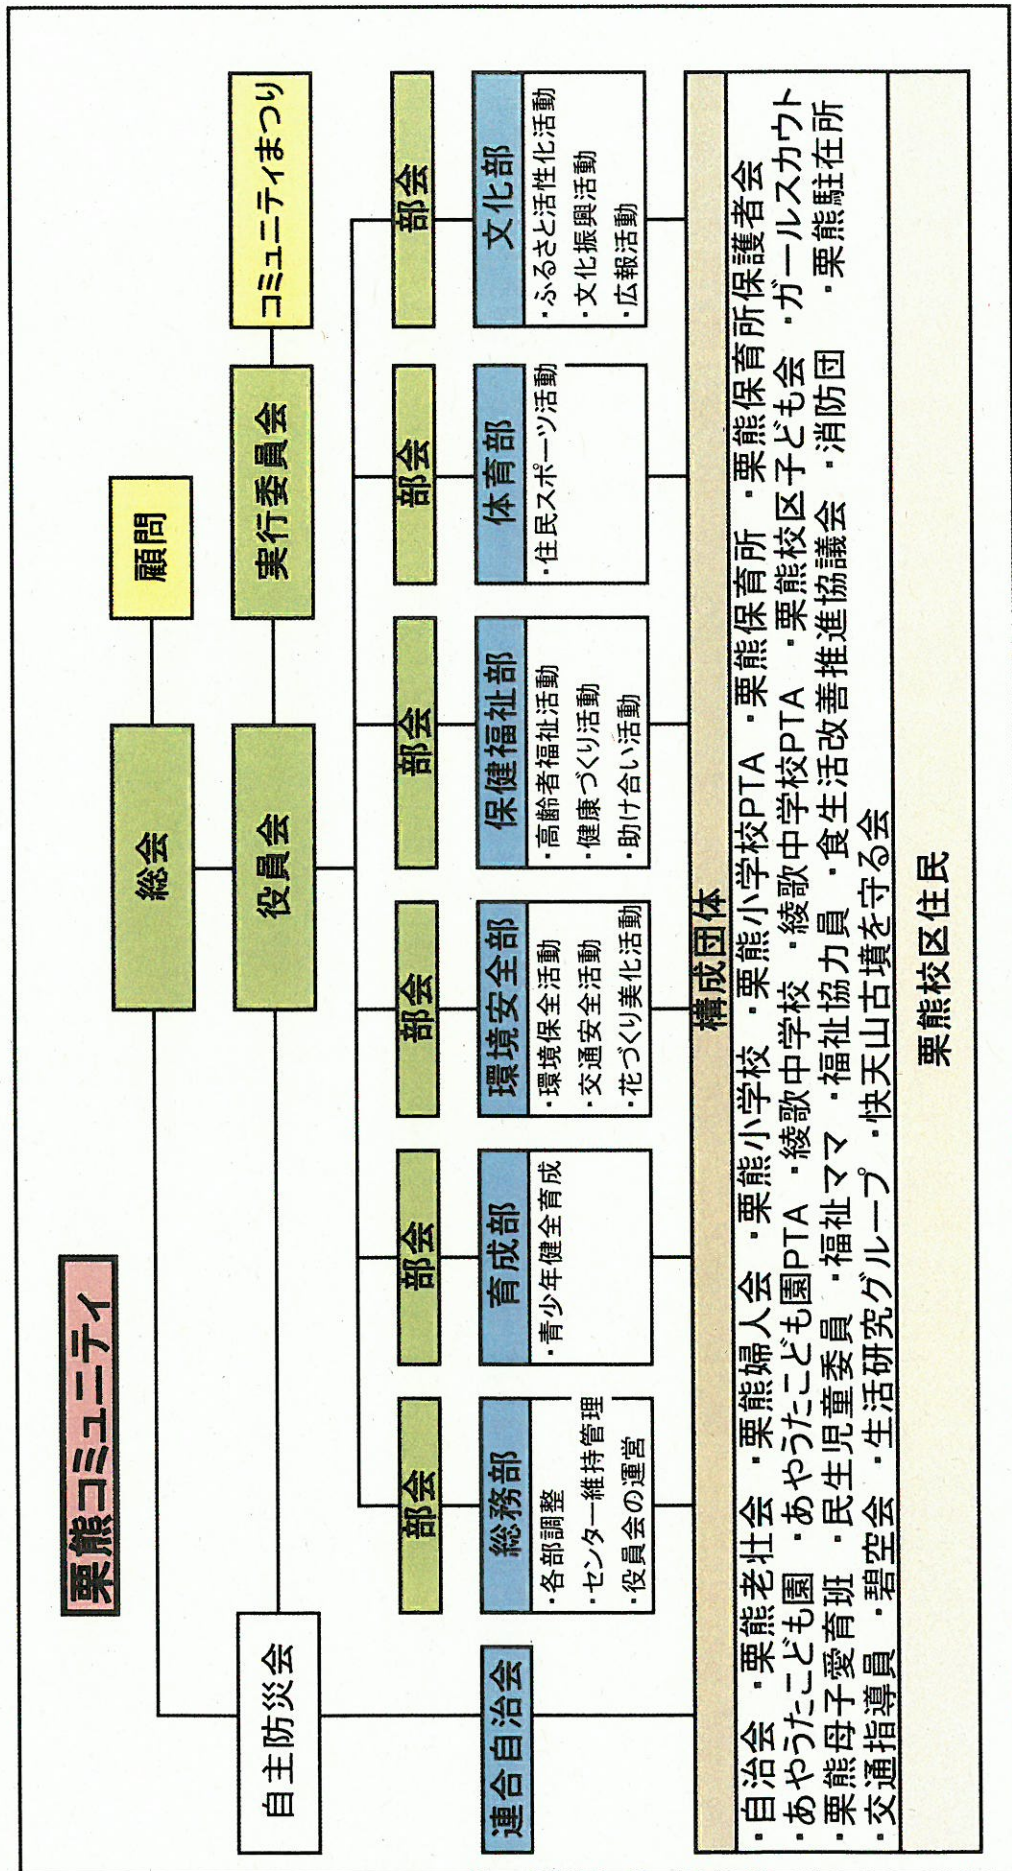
栗熊コミュニティ

総会

顧問

役員会

実行委員会

コミュニティまつり

自主防災会

連合自治会

部会

総務部
・各部調整
・センター維持管理
・役員会の運営

部会

育成部
・青少年健全育成

部会

環境安全部
・環境保全活動
・交通安全活動
・花づくり美化活動

部会

保健福祉部
・高齢者福祉活動
・健康づくり活動
・助け合い活動

部会

体育部
・住民スポーツ活動

部会

文化部
・ふるさと活性化活動
・文化振興活動
・広報活動

構成団体

・自治会 ・栗熊老壮会 ・栗熊婦人会 ・栗熊小学校 ・栗熊小学校PTA ・栗熊保育所 ・栗熊保育所保護者会
・あやうたこども園 ・あやうたこども園PTA ・綾歌中学校 ・綾歌中学校PTA ・栗熊校区子ども会 ・ガールスカウト
・栗熊母子愛育班 ・民生児童委員 ・福祉ママ ・福祉協力員 ・食生活改善推進協議会 ・消防団 ・栗熊駐在所
・交通指導員 ・碧空会 ・生活研究グループ ・快天山古墳を守る会

栗熊校区住民